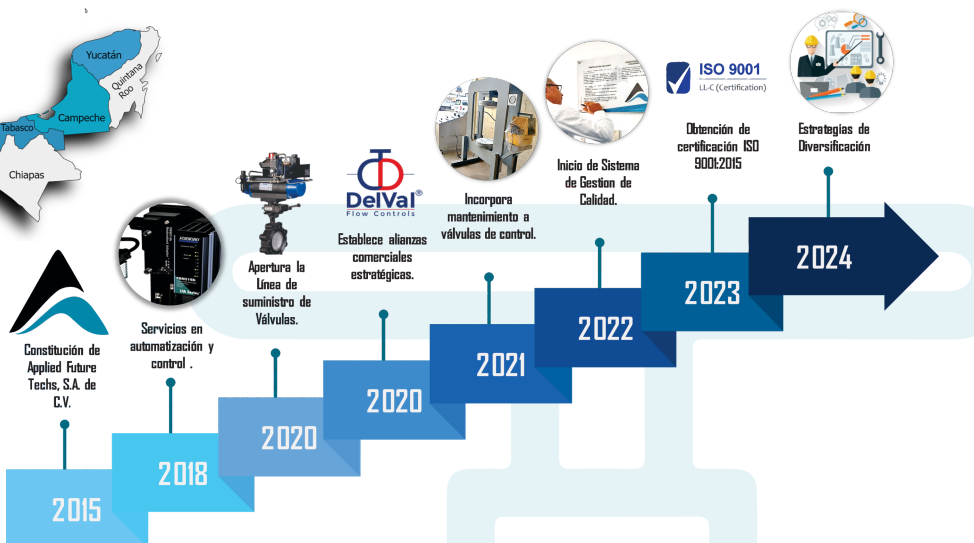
Yucatán

Quintana Roo

Campeche

Tabasco

Chiapas

Constitución de Applied Future Techs, S.A. de C.V.

2015

Servicios en automatización y control .

2018

Apertura la Línea de suministro de Válvulas.

2020

DelVal® Flow Controls

Establece alianzas comerciales estratégicas.

2020

Incorpora mantenimiento a válvulas de control.

2021

Inicio de Sistema de Gestion de Calidad.

2022

ISO 9001 LL-C (Certification)

Obtención de certificación ISO 9001:2015

2023

Estrategias de Diversificación

2024